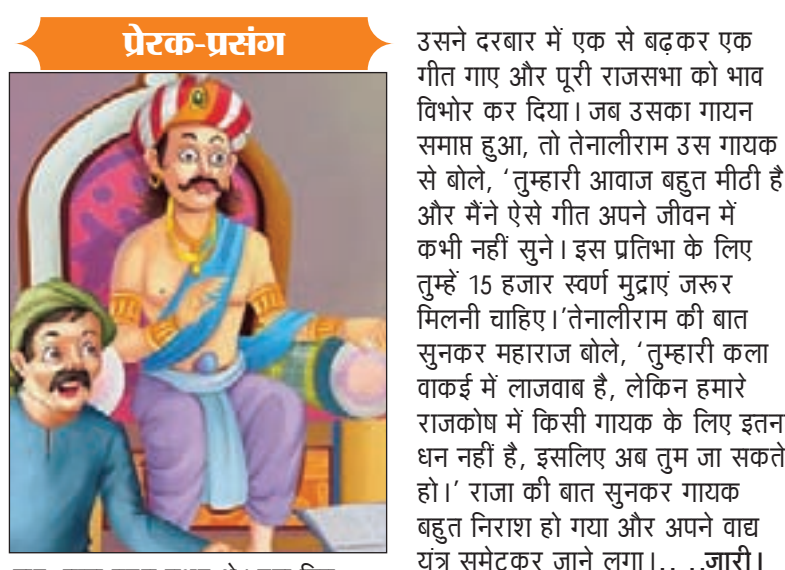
प्रेरक-प्रसंग

उसने दरबार में एक से बढ़कर एक गीत गाए और पूरी राजसभा को भाव विभोर कर दिया। जब उसका गायन समाप्त हुआ, तो तेनालीराम उस गायक से बोले, 'तुम्हारी आवाज बहुत मीठी है और मैंने ऐसे गीत अपने जीवन में कभी नहीं सुने। इस प्रतिभा के लिए तुम्हें 15 हजार स्वर्ण मुद्राएं जरूर मिलनी चाहिए।' तेनालीराम की बात सुनकर महाराज बोले, 'तुम्हारी कला वाकई में लाजवाब है, लेकिन हमारे राजकोष में किसी गायक के लिए इतन धन नहीं है, इसलिए अब तुम जा सकते हो।' राजा की बात सुनकर गायक बहुत निराश हो गया और अपने वाद्य यंत्र समेटकर जाने लगा।... ..जारी।

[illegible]